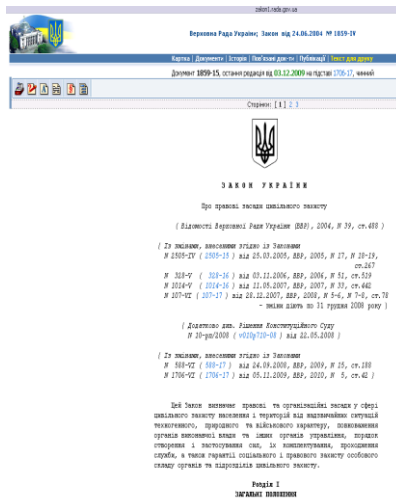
zakon1.rada.gov.ua

Верховна Рада України; Закон від 24.06.2004 № 1859-IV

Картка | Документ | Історія | Пов'язані док-ти | Публікації | Текст для друку

Документ 1859-15, остання редакція від 03.12.2009 на підставі 1706-17, чинний

Сторінки: [ 1 ] 2 3

З А К О Н  У К Р А Ї Н И

Про правові засади цивільного захисту

( Відомості Верховної Ради України (ВВР), 2004, N 39, ст.489 )

{ Із змінами, внесеними згідно із Законами
N 2505-IV ( 2505-15 ) від 25.03.2005, ВВР, 2005, N 17, N 18-19, ст.267
N 328-V ( 328-16 ) від 03.11.2006, ВВР, 2006, N 51, ст.519
N 1014-V ( 1014-16 ) від 11.05.2007, ВВР, 2007, N 33, ст.442
N 107-VI ( 107-17 ) від 28.12.2007, ВВР, 2008, N 5-6, N 7-8, ст.78 - зміни діють по 31 грудня 2008 року }

{ Додатково див. Рішення Конституційного Суду N 10-рп/2008 ( v010p710-08 ) від 22.05.2008 }

{ Із змінами, внесеними згідно із Законами
N 588-VI ( 588-17 ) від 24.09.2008, ВВР, 2009, N 25, ст.188
N 1706-VI ( 1706-17 ) від 05.11.2009, ВВР, 2010, N 5, ст.41 }

Цей Закон визначає правові та організаційні засади у сфері цивільного захисту населення і територій від надзвичайних ситуацій техногенного, природного та військового характеру, повноваження органів виконавчої влади та інших органів управління, порядок створення і застосування сил, їх комплектування, проходження служби, а також гарантії соціального і правового захисту особового складу органів та підрозділів цивільного захисту.

Розділ I
ЗАГАЛЬНІ ПОЛОЖЕННЯ